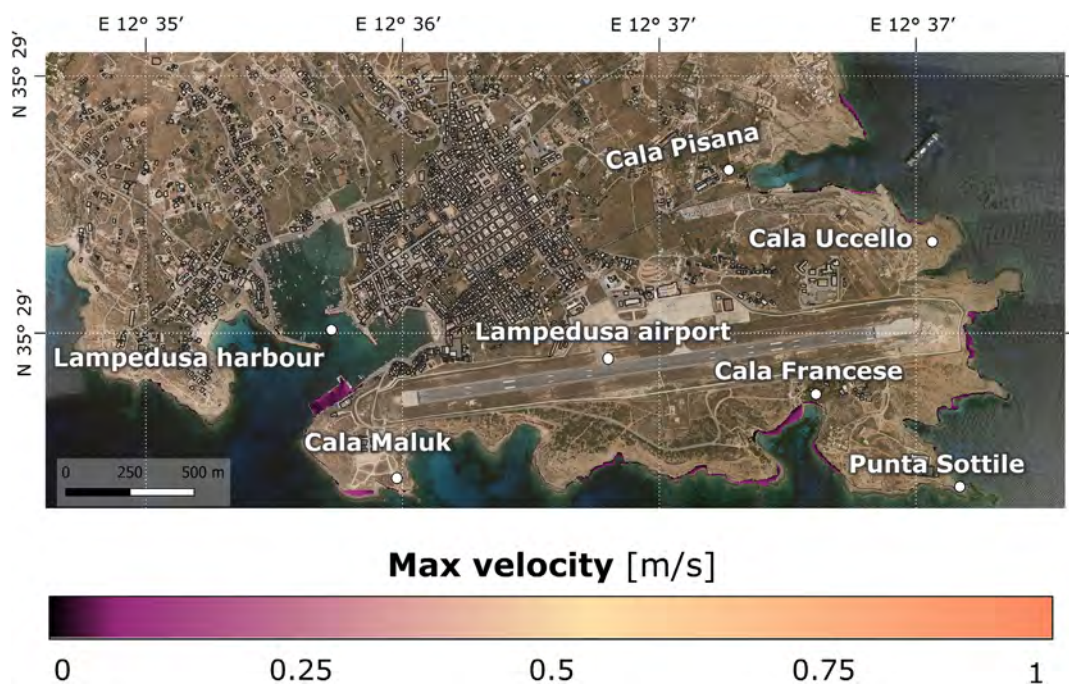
E 12° 35′
E 12° 36′
E 12° 37′
E 12° 37′

N 35° 29′
N 35° 29′

Cala Pisana
Cala Uccello
Lampedusa airport
Lampedusa harbour
Cala Francese
Cala Maluk
Punta Sottile

0 250 500 m

**Max velocity** [m/s]

0 0.25 0.5 0.75 1